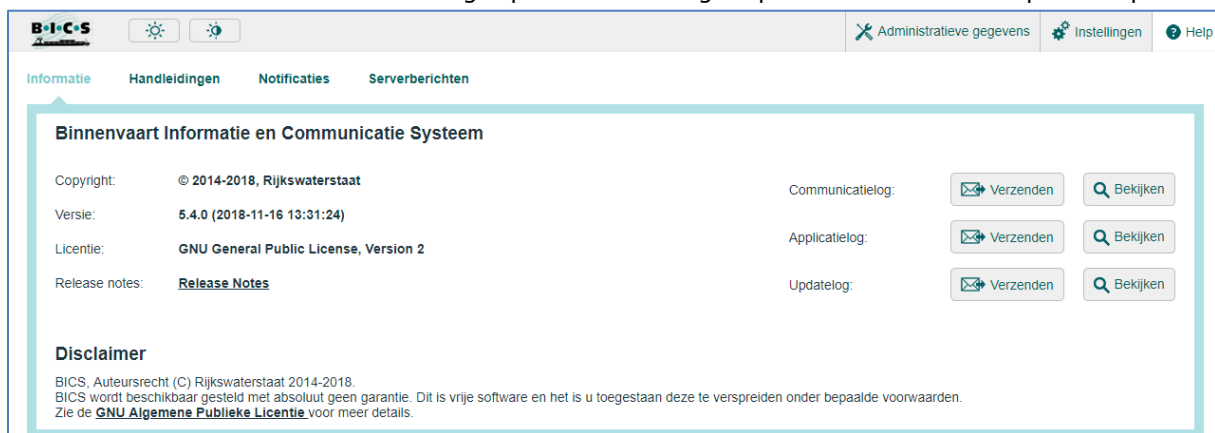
B·I·C·S

Administratieve gegevens Instellingen Help

Informatie Handleidingen Notificaties Serverberichten

Binnenvaart Informatie en Communicatie Systeem

| | | | | |
|---|---|---|---|---|
| Copyright: | © 2014-2018, Rijkswaterstaat | Communicatielog: | Verzenden | Bekijken |
| Versie: | 5.4.0 (2018-11-16 13:31:24) | | | |
| Licentie: | GNU General Public License, Version 2 | Applicatielog: | Verzenden | Bekijken |
| Release notes: | Release Notes | Updatelog: | Verzenden | Bekijken |

Disclaimer

BICS, Auteursrecht (C) Rijkswaterstaat 2014-2018.
BICS wordt beschikbaar gesteld met absoluut geen garantie. Dit is vrije software en het is u toegestaan deze te verspreiden onder bepaalde voorwaarden.
Zie de GNU Algemene Publieke Licentie voor meer details.